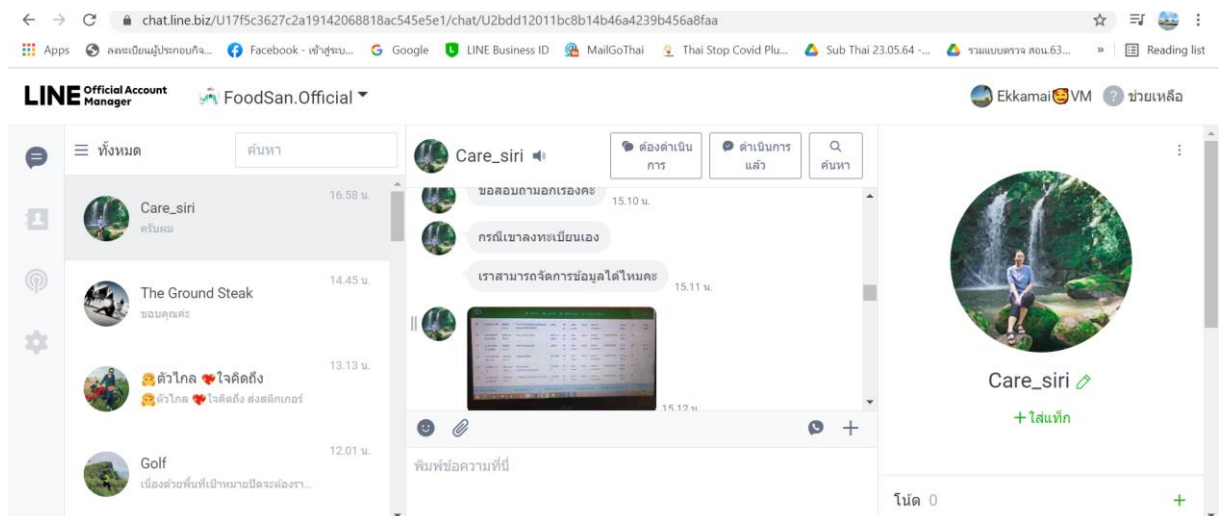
chat.line.biz/U17f5c3627c2a19142068818ac545e5e1/chat/U2bdd12011bc8b14b46a4239b456a8faa

Apps ลงทะเบียนผู้ประกอบกิจ... Facebook - เข้าสู่ระบ... Google LINE Business ID MailGoThai Thai Stop Covid Plu... Sub Thai 23.05.64 -... รวมแบบตรวจ สอน.63... » Reading list

LINE Official Account Manager FoodSan.Official

Ekkamai VM ช่วยเหลือ

ทั้งหมด ค้นหา

Care_siri 16.58 น.
ครับผม

The Ground Steak 14.45 น.
ขอบคุณค่ะ

ตัวไกล ใจคิดถึง 13.13 น.
ตัวไกล ใจคิดถึง ส่งสติกเกอร์

Golf 12.01 น.
เนื่องด้วยพื้นที่เป้าหมายปีจะต้องรา...

Care_siri

ต้องดำเนินการ

ดำเนินการแล้ว

ค้นหา

ขออนุญาตถามอีกเรื่องค่ะ 15.10 น.

กรณีเขาลงทะเบียนเอง

เราสามารถจัดการข้อมูลได้ไหมคะ 15.11 น.

15.12 น.

พิมพ์ข้อความที่นี่

Care_siri

+ใส่แท็ก

โน้ต 0

+